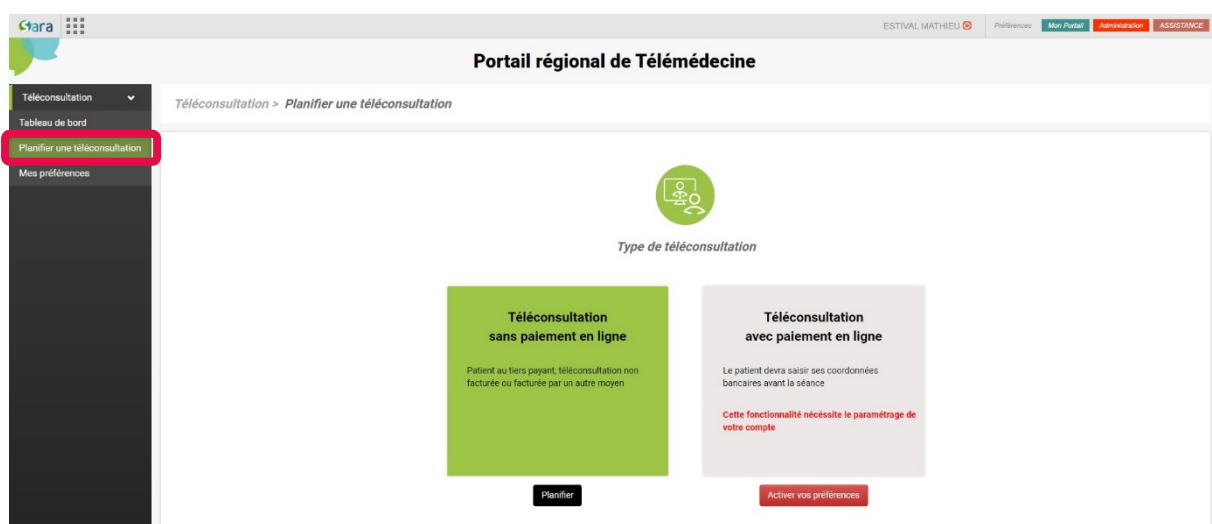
Sara

ESTIVAL MATHIEU

Préférences Mon Portail Administration ASSISTANCE

Portail régional de Télémédecine

Téléconsultation

Tableau de bord

Planifier une téléconsultation

Mes préférences

Téléconsultation > Planifier une téléconsultation

Type de téléconsultation

Téléconsultation sans paiement en ligne

Patient au tiers payant, téléconsultation non facturée ou facturée par un autre moyen

Téléconsultation avec paiement en ligne

Le patient devra saisir ses coordonnées bancaires avant la séance

Cette fonctionnalité nécessite le paramétrage de votre compte

Planifier

Activer vos préférences